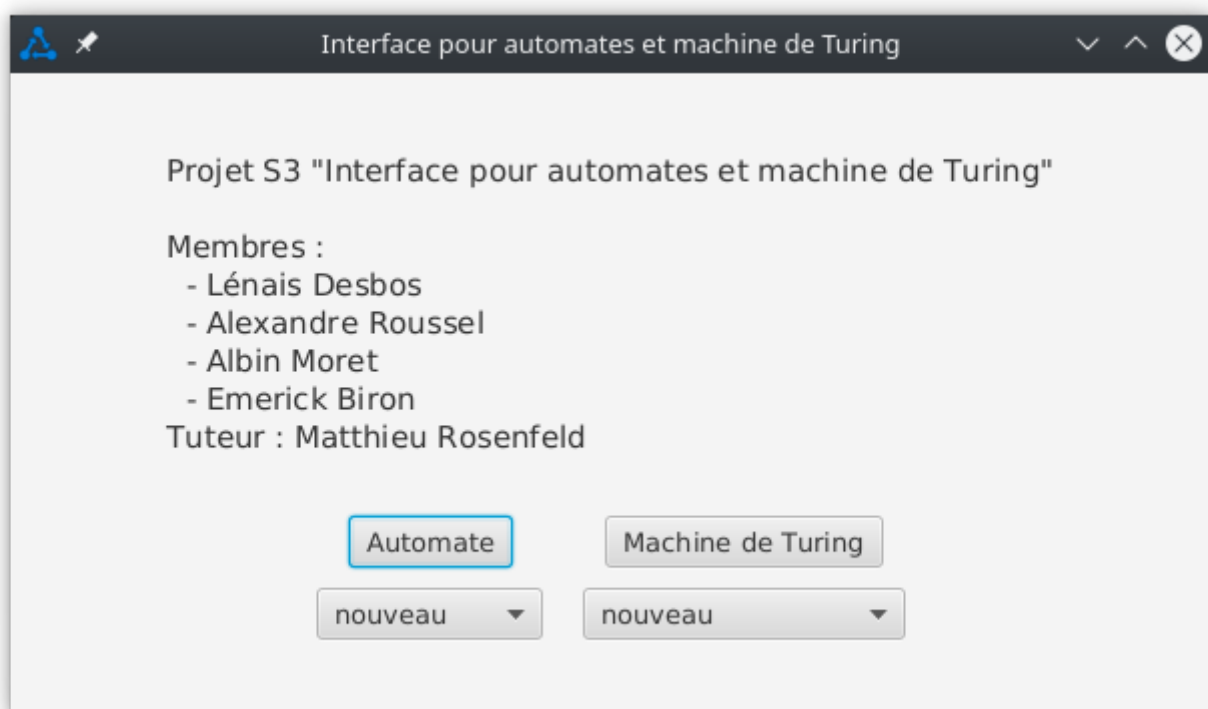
Interface pour automates et machine de Turing

Projet S3 "Interface pour automates et machine de Turing"

Membres :
- Lénais Desbos
- Alexandre Roussel
- Albin Moret
- Emerick Biron
Tuteur : Matthieu Rosenfeld

Automate

Machine de Turing

nouveau

nouveau